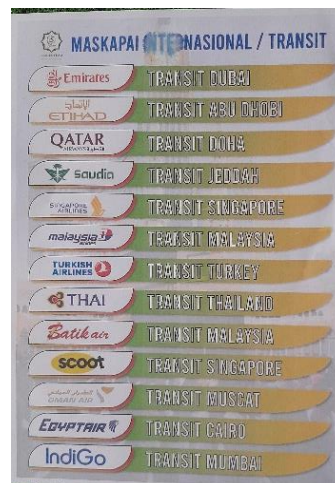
MASKAPAI INTERNASIONAL / TRANSIT

Emirates | TRANSIT DUBAI

الاتحاد ETIHAD | TRANSIT ABU DHABI

QATAR AIRWAYS | TRANSIT DOHA

saudia | TRANSIT JEDDAH

SINGAPORE AIRLINES | TRANSIT SINGAPORE

malaysia | TRANSIT MALAYSIA

TURKISH AIRLINES | TRANSIT TURKEY

THAI | TRANSIT THAILAND

Batik air | TRANSIT MALAYSIA

scoot | TRANSIT SINGAPORE

الطيران العماني OMAN AIR | TRANSIT MUSCAT

EGYPTAIR | TRANSIT CAIRO

IndiGo | TRANSIT MUMBAI